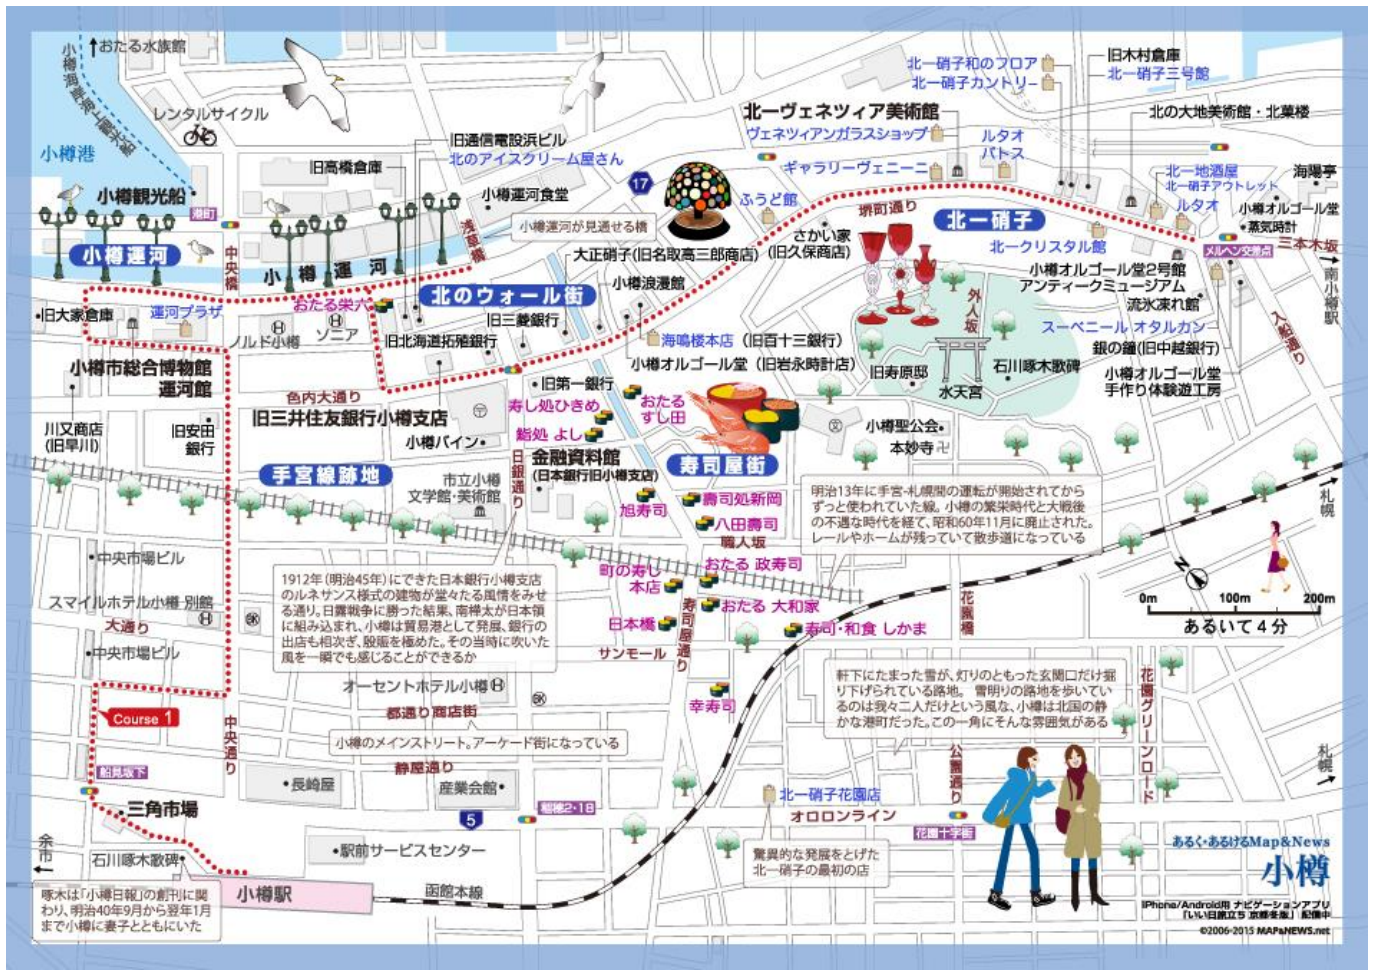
↑おたる水族館
小樽海岸線通り
レンタルサイクル
小樽港
小樽観光船
小樽運河
旧大家倉庫
運河プラザ
ノルド小樽
ソニア
おたる栄六
旧高橋倉庫
旧通信電設浜ビル
北のアイスクリーム屋さん
小樽運河食堂
小樽運河が見渡せる橋
浅草橋
中央橋
小樽運河
北のウォール街
旧三菱銀行
旧北海道拓殖銀行
大正硝子(旧名取高三郎商店)
小樽浪漫館
海鳴楼本店 (旧百十三銀行)
小樽オルゴール堂 (旧岩永時計店)
17
北一ヴェネツィア美術館
ヴェネツィアンガラスショップ
ギャラリーヴェニーニ
ふうど館
さかい家 (旧久保商店)
堺町通り
北一硝子和のフロア
北一硝子カントリー
ルタオパトス
旧木村倉庫
北一硝子三号館
北の大地美術館・北菓楼
北一硝子
北一クリスタル館
北一地酒屋
北一硝子アウトレット
ルタオ
海陽亭
小樽オルゴール堂
蒸気時計
メルヘン交差点
三本木坂
南小樽駅
小樽オルゴール堂2号館
アンティークミュージアム
流氷凍れ館
スーベニール オタルカン
銀の鐘(旧中越銀行)
小樽オルゴール堂 手作り体験工房
入船通り
外人坂
旧寿原邸
水天宮
石川啄木歌碑
小樽市総合博物館 運河館
色内大通り
旧三井住友銀行小樽支店
川又商店 (旧早川)
旧安田銀行
小樽バイン
旧第一銀行
寿し処ひきめ
おたるすし田
鮨処 よし
手宮線跡地
市立小樽文学館・美術館
日銀通り
金融資料館 (日本銀行旧小樽支店)
寿司屋街
寿司処新岡
旭寿司
八田寿司
職人坂
小樽聖公会
本妙寺
明治13年に手宮-札幌間の運転が開始されてからずっと使われていた線。小樽の繁栄時代と大戦後の不遇な時代を経て、昭和60年11月に廃止された。レールやホームが残っていて散歩道になっている
札幌
中央市場ビル
スマイルホテル小樽 別館
大通り
中央市場ビル
1912年(明治45年)にできた日本銀行小樽支店のルネサンス様式の建物が堂々たる風情をみせる通り。日露戦争に勝った結果、南樺太が日本領に組み込まれ、小樽は貿易港として発展、銀行の出店も相次ぎ、殷賑を極めた。その当時に吹いた風を一瞬でも感じることができるか
おたる 政寿司
町の寿し 本店
日本橋
おたる 大和家
寿司・和食 しかま
寿司屋通り
サンモール
0m 100m 200m
あるいて4分
花園橋
オーセントホテル小樽
都通り商店街
小樽のメインストリート。アーケード街になっている
幸寿司
軒下にたまった雪が、灯りのともった玄関口だけ掘り下げられている路地。雪明りの路地を歩いているのは我々二人だけという風な、小樽は北国の静かな港町だった。この一角にそんな雰囲気がある
花園グリーンロード
Course 1
中央通り
船見坂
静屋通り
長崎屋
産業会館
稲穂2・1西
公園通り
北一硝子花園店
オロロンライン
花園十字街
札幌
三角市場
5
駅前サービスセンター
驚異的な発展をとげた北一硝子の最初の店
あるく・あるけるMap&News
小樽
余市
石川啄木歌碑
啄木は「小樽日報」の創刊に関わり、明治40年9月から翌年1月まで小樽に妻子とともにいた
小樽駅
函館本線
iPhone/Android用 ナビゲーションアプリ「いい日旅立ち 京都冬版」配信中
©2006-2015 MAP&NEWS.net